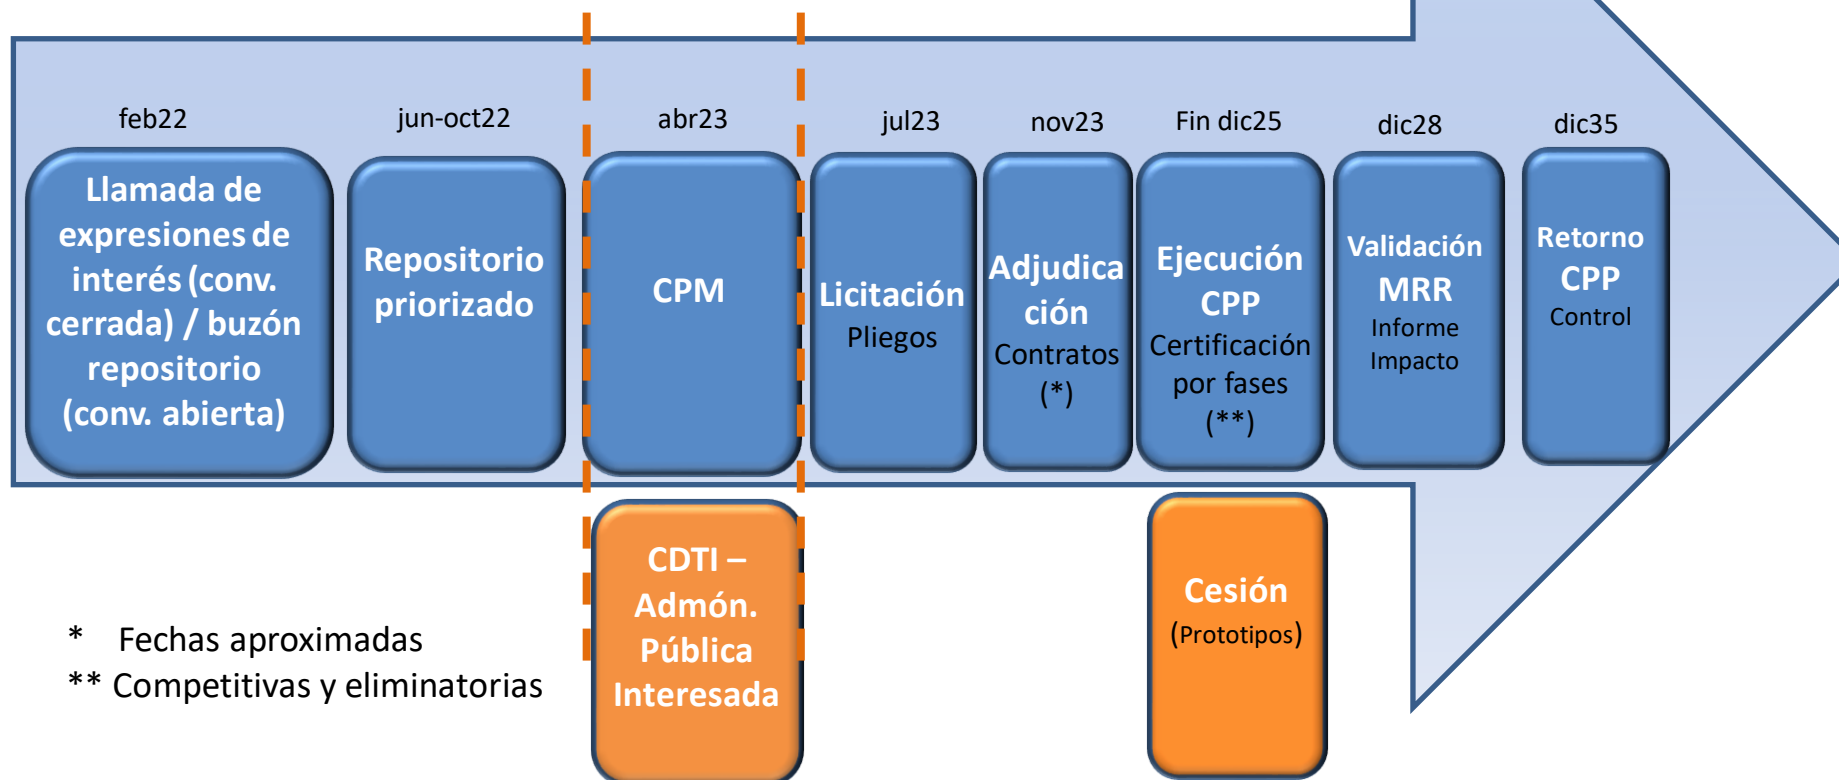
feb22
Llamada de expresiones de interés (conv. cerrada) / buzón repositorio (conv. abierta)

jun-oct22
Repositorio priorizado

abr23
CPM

CDTI – Admón. Pública Interesada

jul23
Licitación
Pliegos

nov23
Adjudicación
Contratos
(*)

Fin dic25
Ejecución CPP
Certificación por fases
(**)

Cesión
(Prototipos)

dic28
Validación MRR
Informe Impacto

dic35
Retorno CPP
Control

* Fechas aproximadas
** Competitivas y eliminatorias